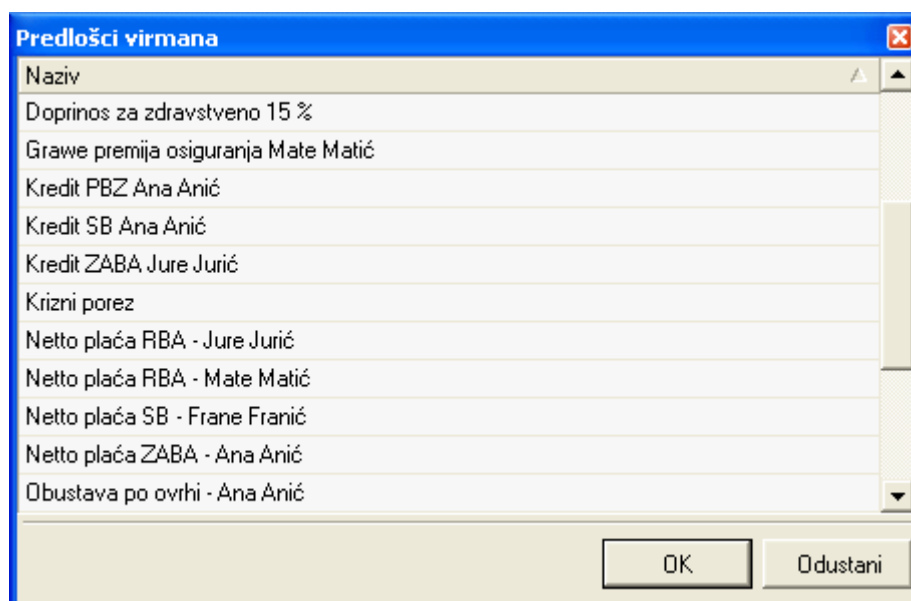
Predlošci virmana

Naziv

Doprinos za zdravstveno 15 %
Grawe premija osiguranja Mate Matić
Kredit PBZ Ana Anić
Kredit SB Ana Anić
Kredit ZABA Jure Jurić
Krizni porez
Netto plaća RBA - Jure Jurić
Netto plaća RBA - Mate Matić
Netto plaća SB - Frane Franić
Netto plaća ZABA - Ana Anić
Obustava po ovrhi - Ana Anić

OK
Odustani